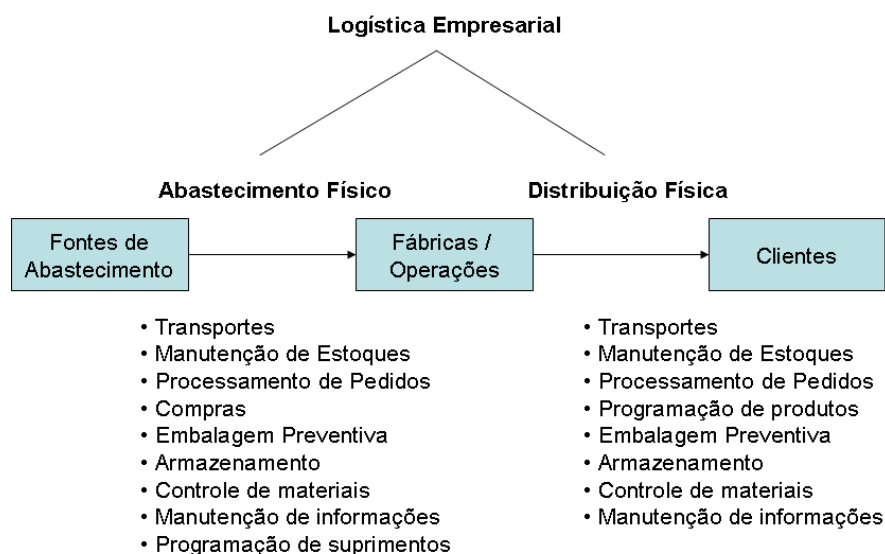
Logística Empresarial

Abastecimento Físico

Distribuição Física

Fontes de Abastecimento

Fábricas / Operações

Clientes

• Transportes
• Manutenção de Estoques
• Processamento de Pedidos
• Compras
• Embalagem Preventiva
• Armazenamento
• Controle de materiais
• Manutenção de informações
• Programação de suprimentos

• Transportes
• Manutenção de Estoques
• Processamento de Pedidos
• Programação de produtos
• Embalagem Preventiva
• Armazenamento
• Controle de materiais
• Manutenção de informações